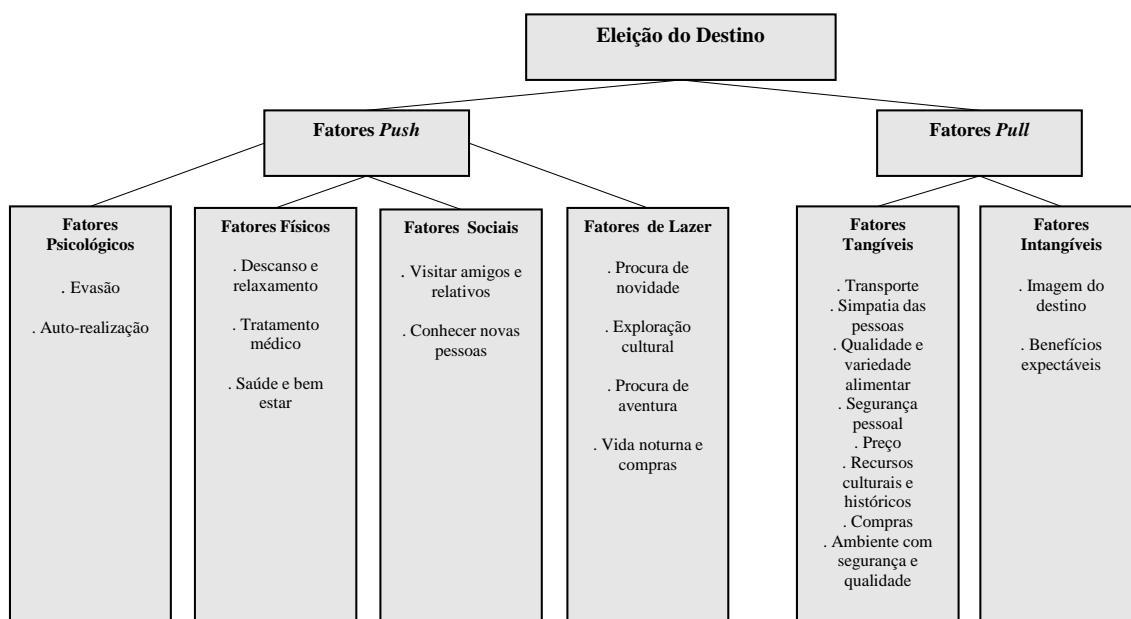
Eleição do Destino

Fatores *Push*

Fatores *Pull*

Fatores Psicológicos

. Evasão

. Auto-realização

Fatores Físicos

. Descanso e relaxamento

. Tratamento médico

. Saúde e bem estar

Fatores Sociais

. Visitar amigos e relativos

. Conhecer novas pessoas

Fatores de Lazer

. Procura de novidade

. Exploração cultural

. Procura de aventura

. Vida noturna e compras

Fatores Tangíveis

. Transporte
. Simpatia das pessoas
. Qualidade e variedade alimentar
. Segurança pessoal
. Preço
. Recursos culturais e históricos
. Compras
. Ambiente com segurança e qualidade

Fatores Intangíveis

. Imagem do destino

. Benefícios expectáveis